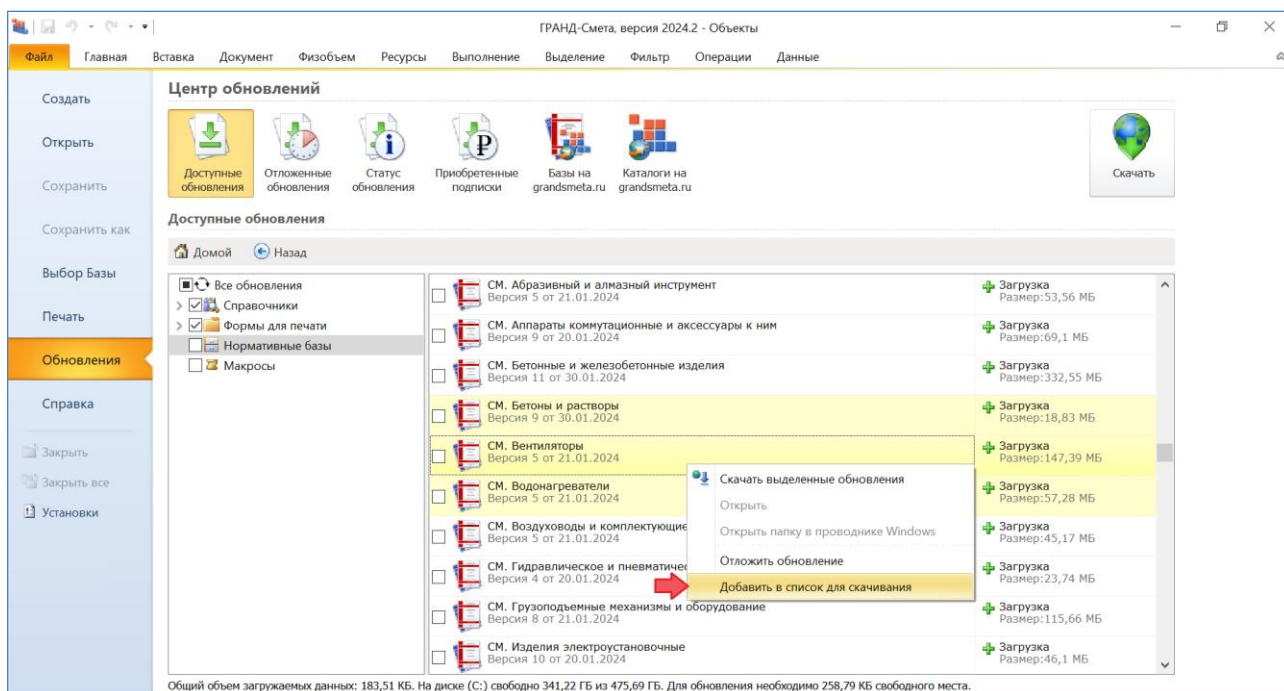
ГРАНД-Смета, версия 2024.2 - Объекты

Файл Главная Вставка Документ Физобъем Ресурсы Выполнение Выделение Фильтр Операции Данные

Создать
Открыть
Сохранить
Сохранить как
Выбор Базы
Печать
Обновления
Справка
Закрыть
Закрыть все
Установки

Центр обновлений

Доступные обновления
Отложенные обновления
Статус обновления
Приобретенные подписки
Базы на grandsmeta.ru
Каталоги на grandsmeta.ru
Скачать

Доступные обновления

Домой Назад

Все обновления
Справочники
Формы для печати
Нормативные базы
Макросы

| | |
|---|---|
| СМ. Абразивный и алмазный инструмент Версия 5 от 21.01.2024 | Загрузка Размер:53,56 МБ |
| СМ. Аппараты коммутационные и аксессуары к ним Версия 9 от 20.01.2024 | Загрузка Размер:69,1 МБ |
| СМ. Бетонные и железобетонные изделия Версия 11 от 30.01.2024 | Загрузка Размер:332,55 МБ |
| СМ. Бетоны и растворы Версия 9 от 30.01.2024 | Загрузка Размер:18,83 МБ |
| СМ. Вентиляторы Версия 5 от 21.01.2024 | Загрузка Размер:147,39 МБ |
| СМ. Водонагреватели Версия 5 от 21.01.2024 | Загрузка Размер:57,28 МБ |
| СМ. Воздуховоды и комплектующие Версия 5 от 21.01.2024 | Загрузка Размер:45,17 МБ |
| СМ. Гидравлическое и пневматич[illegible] Версия 4 от 20.01.2024 | Загрузка Размер:23,74 МБ |
| СМ. Грузоподъемные механизмы и оборудование Версия 8 от 21.01.2024 | Загрузка Размер:115,66 МБ |
| СМ. Изделия электроустановочные Версия 10 от 20.01.2024 | Загрузка Размер:46,1 МБ |

Скачать выделенные обновления
Открыть
Открыть папку в проводнике Windows
Отложить обновление
Добавить в список для скачивания

Общий объем загружаемых данных: 183,51 КБ. На диске (C:) свободно 341,22 ГБ из 475,69 ГБ. Для обновления необходимо 258,79 КБ свободного места.